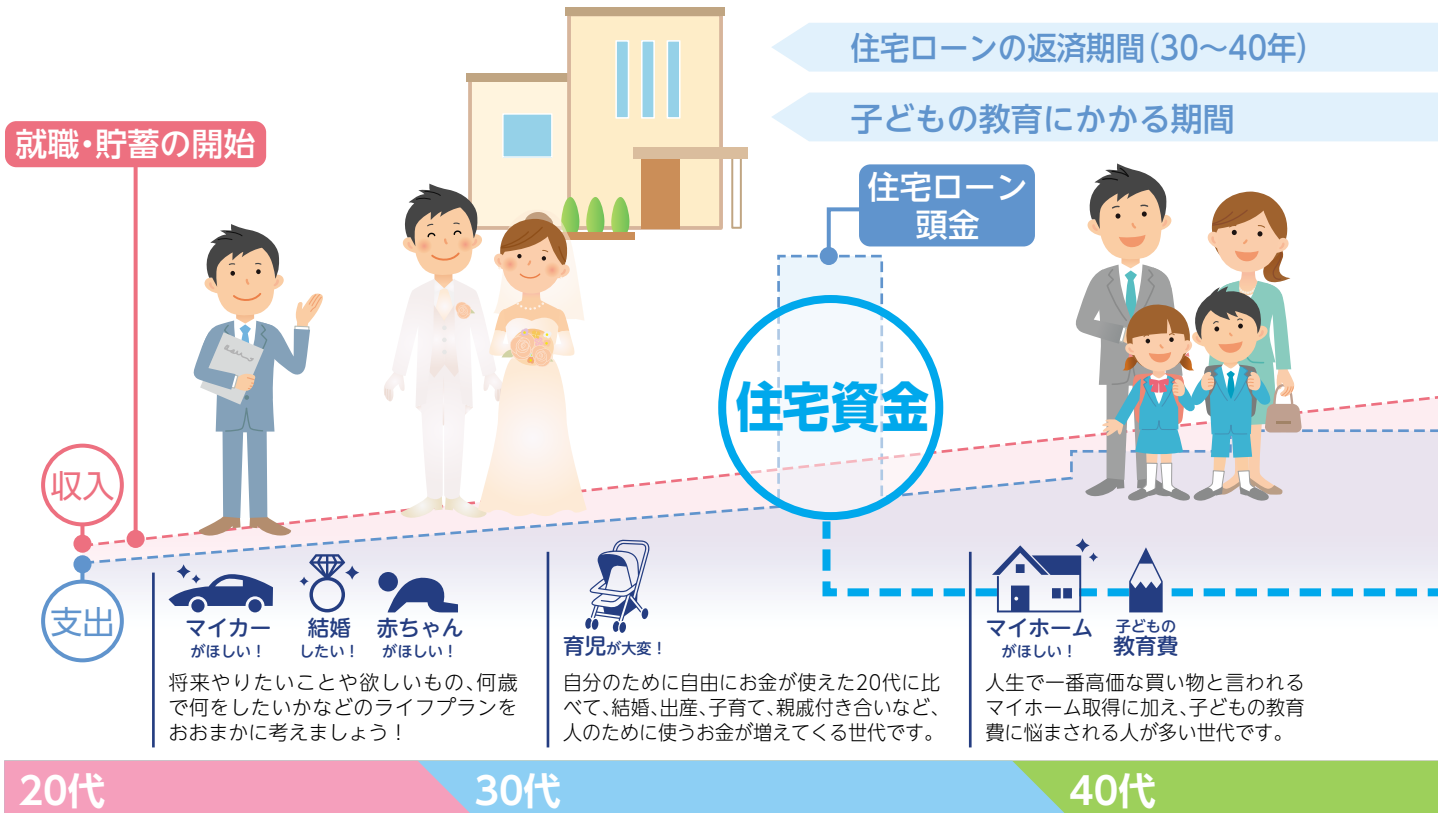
住宅ローンの返済期間（30～40年）

子どもの教育にかかる期間

就職・貯蓄の開始

住宅ローン
頭金

住宅資金

収入

支出

マイカー
がほしい！

結婚
したい！

赤ちゃん
がほしい！

将来やりたいことや欲しいもの、何歳で何をしたいかなどのライフプランをおおまかに考えましょう！

育児が大変！

自分のために自由にお金が使えた20代に比べて、結婚、出産、子育て、親戚付き合いなど、人のために使うお金が増えてくる世代です。

マイホーム
がほしい！

子どもの
教育費

人生で一番高価な買い物と言われるマイホーム取得に加え、子どもの教育費に悩まされる人が多い世代です。

20代

30代

40代